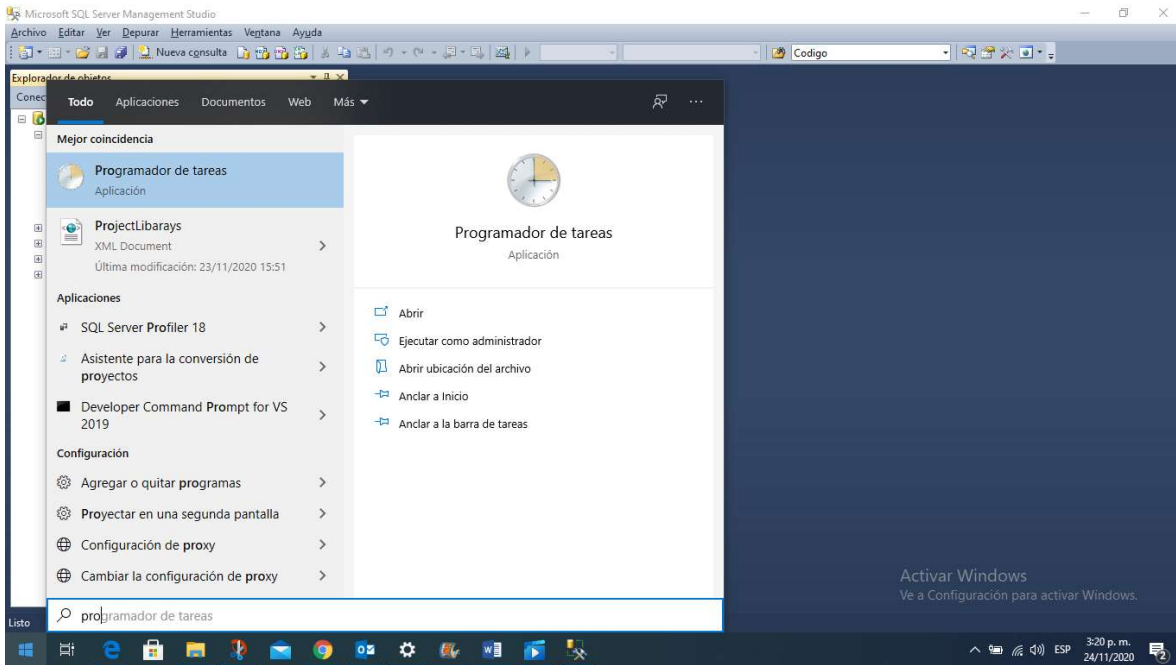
Microsoft SQL Server Management Studio
Archivo Editar Ver Depurar Herramientas Ventana Ayuda
Nueva consulta
Codigo
Explorador de objetos
Conec

Todo Aplicaciones Documentos Web Más

Mejor coincidencia
Programador de tareas
Aplicación

ProjectLibarays
XML Document
Última modificación: 23/11/2020 15:51

Aplicaciones
SQL Server Profiler 18
Asistente para la conversión de proyectos
Developer Command Prompt for VS 2019

Configuración
Agregar o quitar programas
Proyectar en una segunda pantalla
Configuración de proxy
Cambiar la configuración de proxy

Programador de tareas
Aplicación

Abrir
Ejecutar como administrador
Abrir ubicación del archivo
Anclar a Inicio
Anclar a la barra de tareas

programador de tareas

Listo

Activar Windows
Ve a Configuración para activar Windows.

ESP 3:20 p. m. 24/11/2020